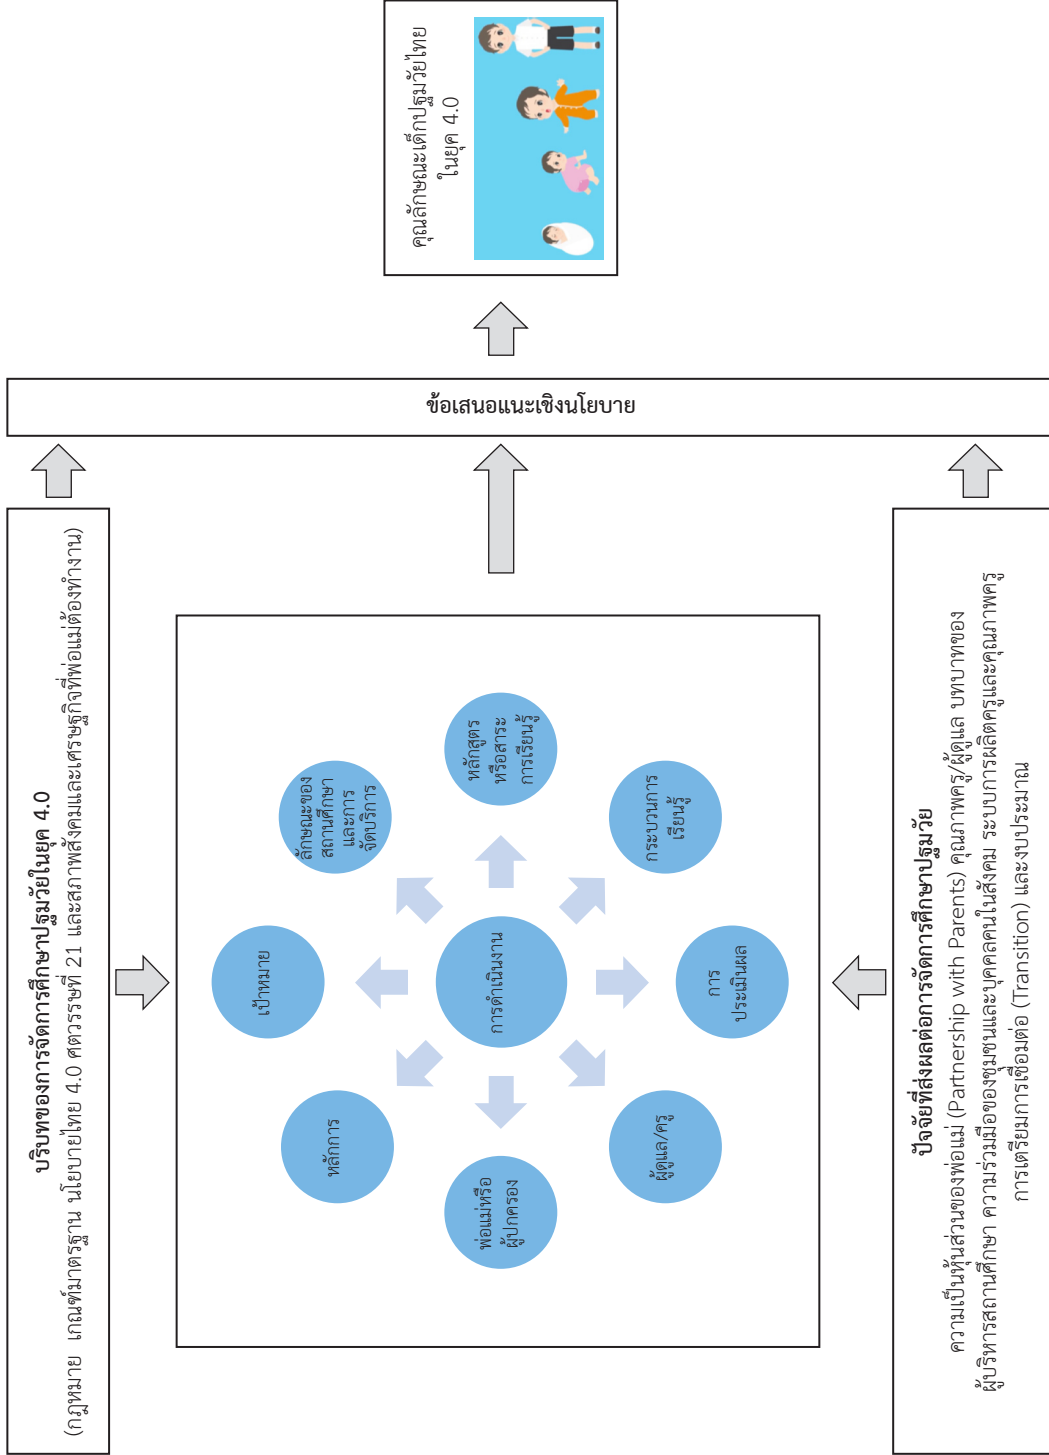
คุณลักษณะเด็กปฐมวัยไทย ในยุค 4.0

ข้อเสนอแนะเชิงนโยบาย

บริบทของการจัดการศึกษาปฐมวัยในยุค 4.0
(กฎหมาย เกณฑ์มาตรฐาน นโยบายไทย 4.0 ศตวรรษที่ 21 และสภาพสังคมและเศรษฐกิจที่พ่อแม่ต้องทำงาน)

หลักสูตรหรือสาระการเรียนรู้

ลักษณะของสถานศึกษาและการจัดบริการ

กระบวนการเรียนรู้

เป้าหมาย

การดำเนินงาน

การประเมินผล

หลักการ

ผู้ดูแล/ครู

พ่อแม่หรือผู้ปกครอง

ปัจจัยที่ส่งผลต่อการจัดการศึกษาปฐมวัย
ความเป็นหุ้นส่วนของพ่อแม่ (Partnership with Parents) คุณภาพครู/ผู้ดูแล บทบาทของผู้บริหารสถานศึกษา ความร่วมมือของชุมชนและบุคคลในสังคม ระบบการผลิตครูและคุณภาพครู การเตรียมการเชื่อมต่อ (Transition) และงบประมาณ